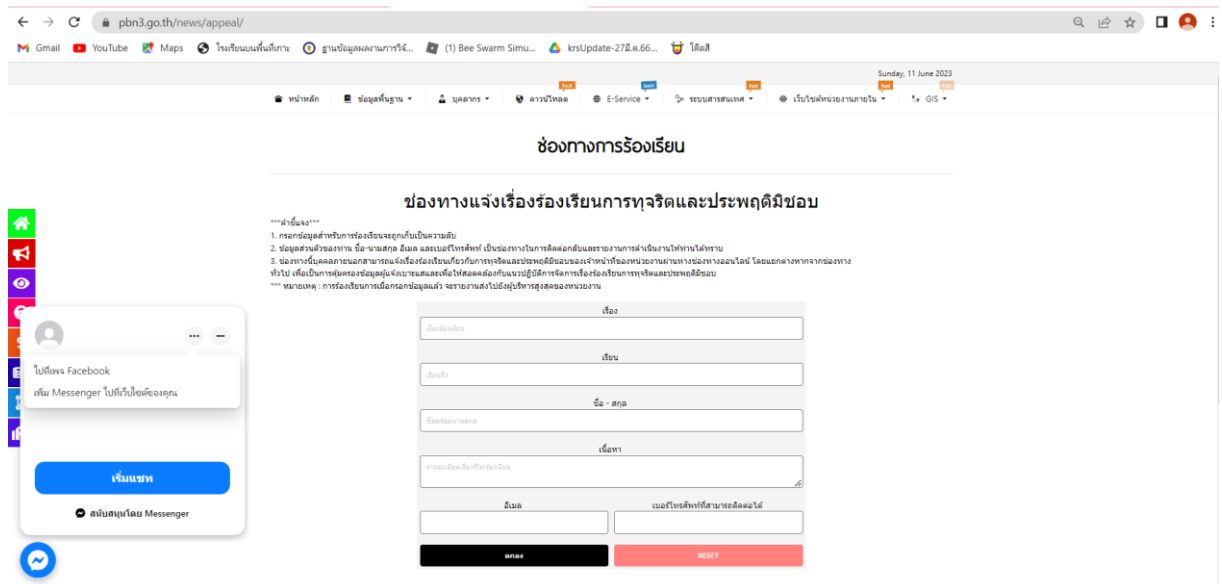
pbn3.go.th/news/appeal/

Gmail YouTube Maps โรงเรียนบนพื้นที่เกาะ ฐานข้อมูลผลงานการวิจั... (1) Bee Swarm Simu... krsUpdate-27มิ.ย.66... ไต้ฝุ่

Sunday, 11 June 2023

หน้าหลัก ข้อมูลพื้นฐาน บุคลากร ดาวน์โหลด E-Service ระบบสารสนเทศ เว็บไซต์หน่วยงานภายใน GIS

ช่องทางการร้องเรียน

ช่องทางแจ้งเรื่องร้องเรียนการทุจริตและประพฤติมิชอบ

***คำชี้แจง***
1. กรอกข้อมูลสำหรับการร้องเรียนจะถูกเก็บเป็นความลับ
2. ข้อมูลส่วนตัวของท่าน ชื่อ-นามสกุล อีเมล และเบอร์โทรศัพท์ เป็นช่องทางในการติดต่อกลับและรายงานการดำเนินงานให้ท่านได้ทราบ
3. ช่องทางนี้บุคคลภายนอกสามารถแจ้งเรื่องร้องเรียนเกี่ยวกับการทุจริตและประพฤติมิชอบของเจ้าหน้าที่ของหน่วยงานผ่านทางช่องทางออนไลน์ โดยแยกต่างหากจากช่องทางทั่วไป เพื่อเป็นการคุ้มครองข้อมูลผู้แจ้งเบาะแสและเพื่อให้สอดคล้องกับแนวปฏิบัติการจัดการเรื่องร้องเรียนการทุจริตและประพฤติมิชอบ
*** หมายเหตุ : การร้องเรียนการเมื่อกรอกข้อมูลแล้ว จะรายงานส่งไปยังผู้บริหารสูงสุดของหน่วยงาน

เรื่อง
เรื่องร้องเรียน

เรียน
เรียนถึง

ชื่อ - สกุล
ชื่อพร้อมนามสกุล

เนื้อหา
รายละเอียดเรื่องที่ร้องเรียน

อีเมล

เบอร์โทรศัพท์ที่สามารถติดต่อได้

ตกลง

RESET

ไปที่เพจ Facebook
เพิ่ม Messenger ไปที่เว็บไซต์ของคุณ

เริ่มแชท

สนับสนุนโดย Messenger